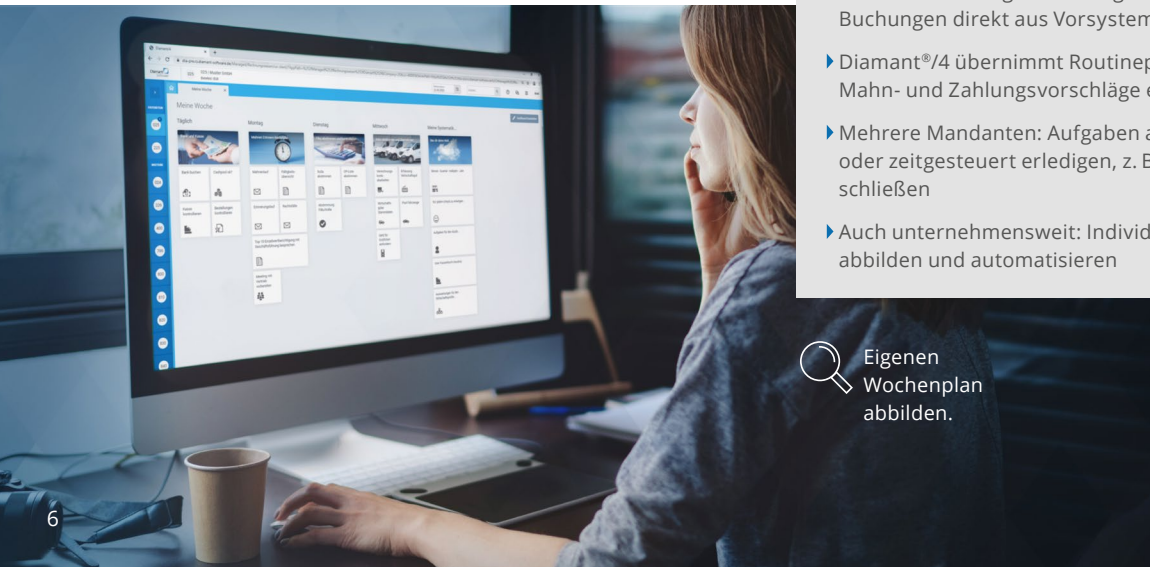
Buchungen direkt aus Vorsystem

Diamant®/4 übernimmt Routinep Mahn- und Zahlungsvorschläge e

Mehrere Mandanten: Aufgaben a oder zeitgesteuert erledigen, z. B schließen

Auch unternehmensweit: Individ abbilden und automatisieren

Eigenen Wochenplan abbilden.

Meine Woche

Täglich

Montag

Dienstag

Mittwoch

6